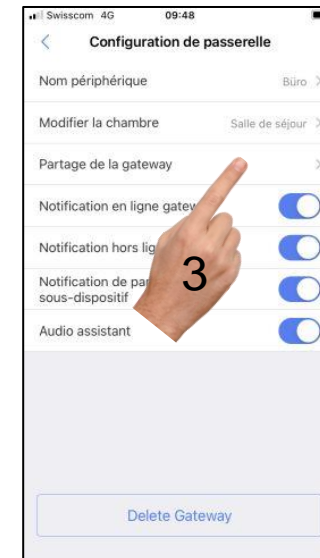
Swisscom 4G 09:48

<

Configuration de passerelle

Nom périphérique Büro >

Modifier la chambre Salle de séjour >

Partage de la gateway >

Notification en ligne gatew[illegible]

Notification hors lig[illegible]

Notification de pa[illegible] sous-dispositif

Audio assistant

3

Delete Gateway